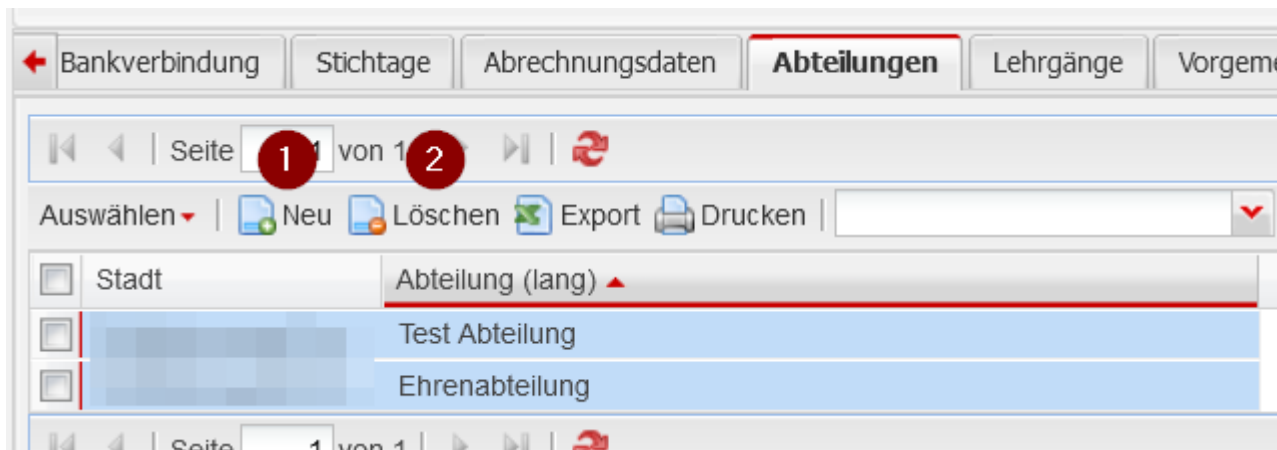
Bankverbindung | Stichtage | Abrechnungsdaten | Abteilungen | Lehrgänge | Vorgeme

Seite 1 von 1

1

2

Auswählen | Neu | Löschen | Export | Drucken

| Stadt | Abteilung (lang) |
|---|---|
| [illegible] | Test Abteilung |
| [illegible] | Ehrenabteilung |

Seite 1 von 1